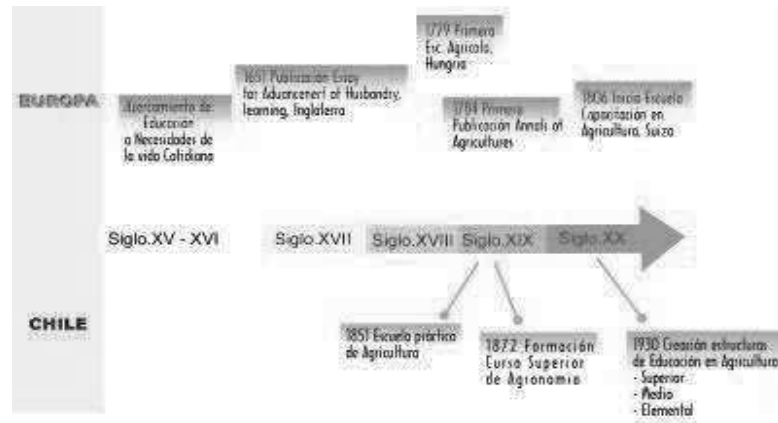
EUROPA

Acercamiento de Educación a Necesidades de la vida Cotidiana

1651 Publicación Essay for Advancement of Husbandry, learning, Inglaterra

1779 Primera Esc. Agrícola, Hungría

1784 Primera Publicación Annals of Agricultures

1906 Inicio Escuela Capacitación en Agricultura, Suiza

Siglo.XV - XVI

Siglo.XVII

Siglo.XVIII

Siglo.XIX

Siglo.XX

CHILE

1851 Escuela práctica de Agricultura

1872 Formación Curso Superior de Agronomía

1930 Creación estructuras de Educación en Agricultura
- Superior
- Medio
- Elemental